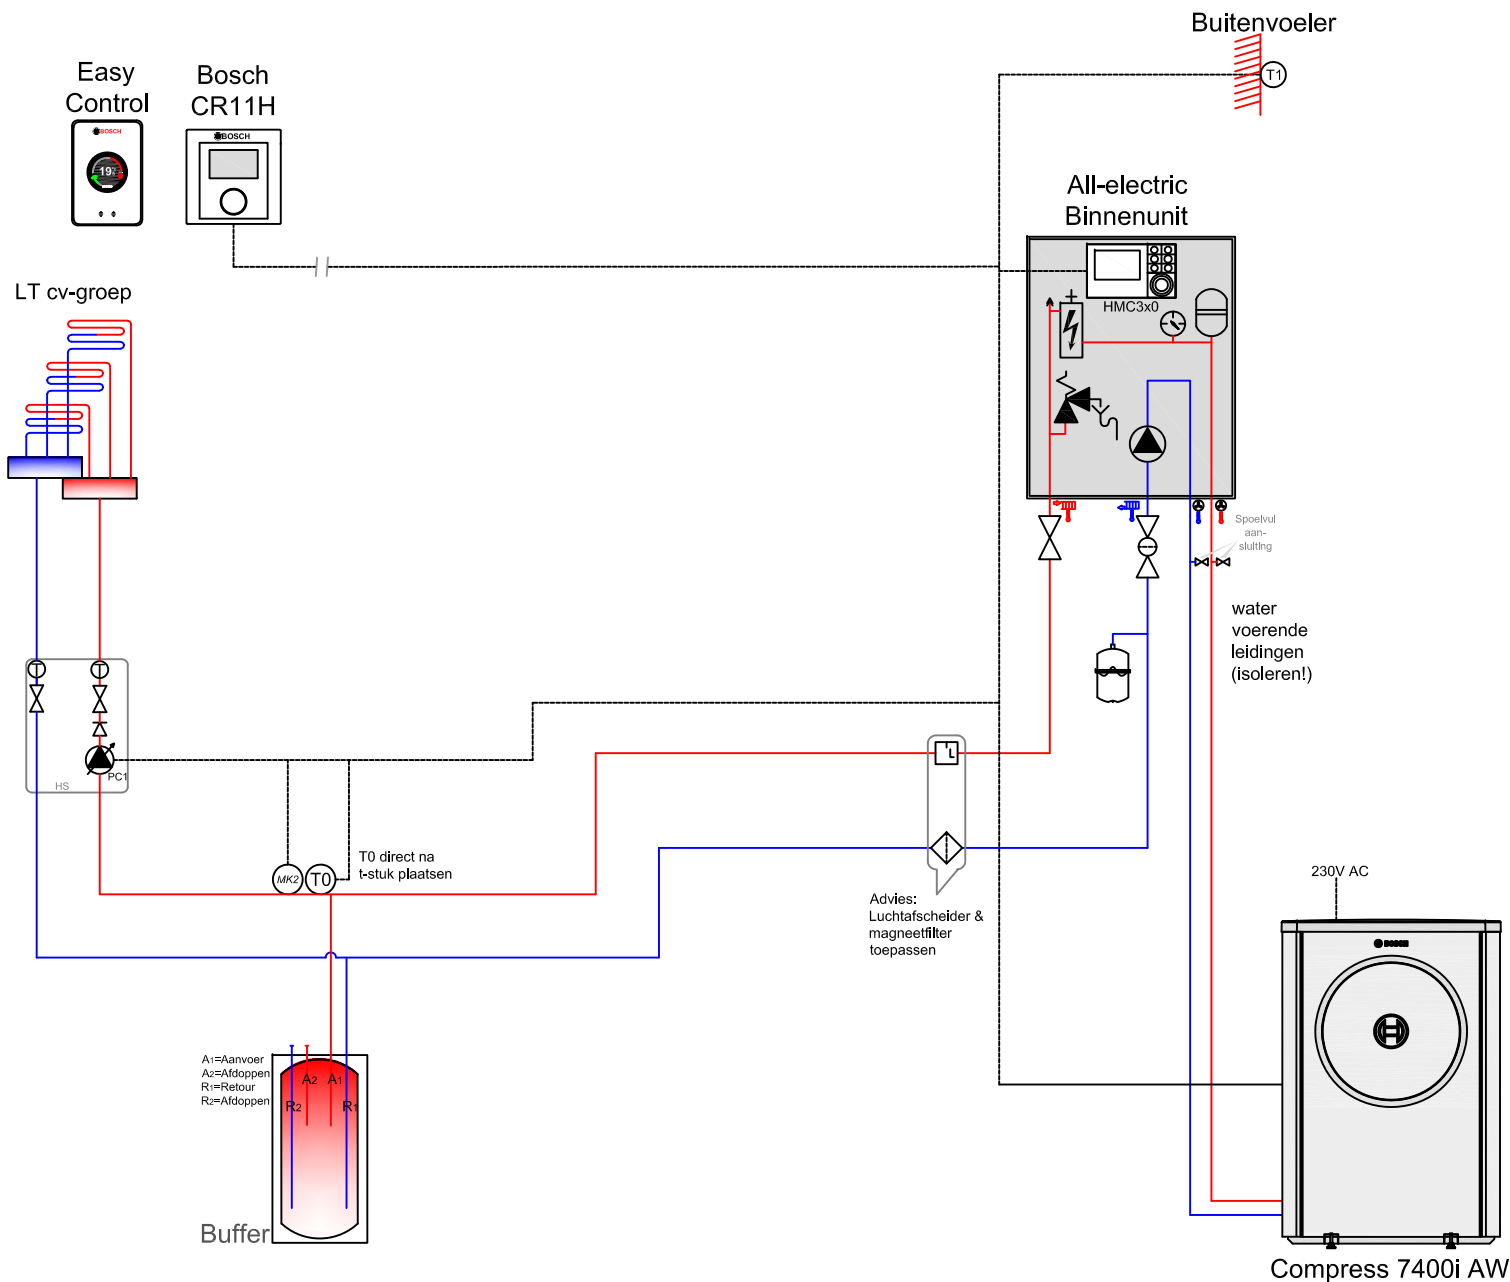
Easy Control

BOSCH

19

Bosch CR11H

BOSCH

Buitenvoeler

T1

All-electric Binnenunit

HMC3x0

LT cv-groep

Spoelvul aan-sluiting

water voerende leidingen (isoleren!)

HS

PC1

MK2

T0

T0 direct na t-stuk plaatsen

Advies: Luchtafscheider & magneetfilter toepassen

230V AC

BOSCH

$A_1$=Aanvoer
$A_2$=Afdoppen
$R_1$=Retour
$R_2$=Afdoppen

$A_2$ $A_1$

$R_2$ $R_1$

Buffer

Compress 7400i AW